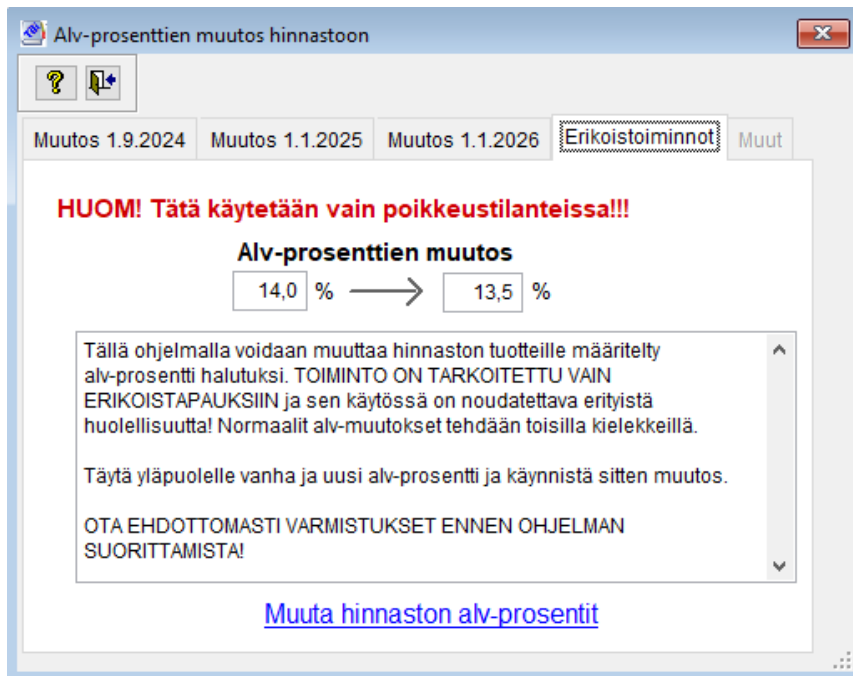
Alv-prosenttien muutos hinnastoon

Muutos 1.9.2024 | Muutos 1.1.2025 | Muutos 1.1.2026 | Erikoistoiminnot | Muut

HUOM! Tätä käytetään vain poikkeustilanteissa!!!

Alv-prosenttien muutos

14,0 % 13,5 %

Tällä ohjelmalla voidaan muuttaa hinnaston tuotteille määritelty alv-prosentti halutuksi. TOIMINTO ON TARKOITETTU VAIN ERIKOISTAPAUKSIIN ja sen käytössä on noudatettava erityistä huolellisuutta! Normaalit alv-muutokset tehdään toisilla kielekkeillä.

Täytä yläpuolelle vanha ja uusi alv-prosentti ja käynnistä sitten muutos.

OTA EHDOTTOMASTI VARMISTUKSET ENNEN OHJELMAN SUORITTAMISTA!

Muuta hinnaston alv-prosentit